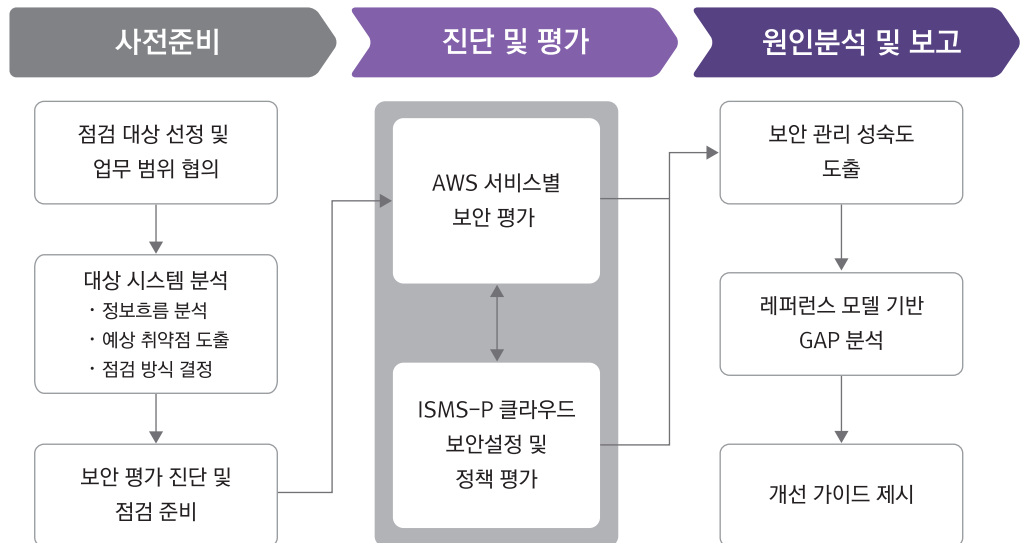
사전준비

진단 및 평가

원인분석 및 보고

점검 대상 선정 및 업무 범위 협의

대상 시스템 분석
· 정보흐름 분석
· 예상 취약점 도출
· 점검 방식 결정

보안 평가 진단 및 점검 준비

AWS 서비스별 보안 평가

ISMS-P 클라우드 보안설정 및 정책 평가

보안 관리 성숙도 도출

레퍼런스 모델 기반 GAP 분석

개선 가이드 제시